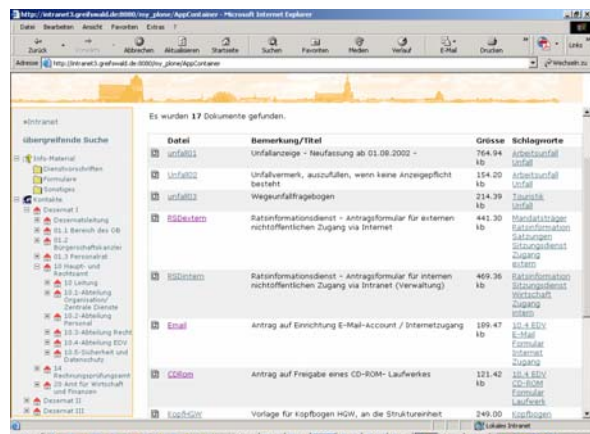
http://intranet3.greifswald.de:8080/nsy_plone/AppContainer - Microsoft Internet Explorer

Datei Bearbeiten Ansicht Favoriten Extras ?

Zurück Vorwärts Abbrechen Aktualisieren Startseite Suchen Favoriten Medien Verlauf E-Mail Drucken Links

Adresse http://intranet3.greifswald.de:8080/nsy_plone/AppContainer Wechseln zu

»Intranet

übergreifende Suche

Info-Material
Dienstvorschriften
Formulare
Sonstiges
Kontakte
Dezernat I
Dezernatsleitung
01.1 Bereich des OB
01.2 Bürgerschaftskanzlei
01.3 Personalrat
10 Haupt- und Rechtsamt
10 Leitung
10.1-Abteilung Organisation/ Zentrale Dienste
10.2-Abteilung Personal
10.3-Abteilung Recht
10.4-Abteilung EDV
10.5-Sicherheit und Datenschutz
14 Rechnungsprüfungsamt
20 Amt für Wirtschaft und Finanzen
Dezernat II
Dezernat III

Es wurden 17 Dokumente gefunden.

| | Datei | Bemerkung/Titel | Grösse | Schlagworte |
|---|---|---|---|---|
| | unfall01 | Unfallanzeige - Neufassung ab 01.08.2002 - | 764.94 kb | Arbeitsunfall Unfall |
| | Unfall02 | Unfallvermerk, auszufüllen, wenn keine Anzeigepflicht besteht | 154.20 kb | Arbeitsunfall Unfall |
| | unfall03 | Wegeunfallfragebogen | 214.39 kb | Tounstik Unfall |
| | RSDextern | Ratsinformationsdienst - Antragsformular für externen nichtöffentlichen Zugang via Internet | 441.30 kb | Mandatsträger Ratsinformation Satzungen Sitzungsdienst Zugang extern |
| | RSDintern | Ratsinformationsdienst - Antragsformular für internen nichtöffentlichen Zugang via Intranet (Verwaltung) | 469.36 kb | Ratsinformation Sitzungsdienst Wirtschaft Zugang intern |
| | Email | Antrag auf Einrichtung E-Mail-Account / Internetzugang | 189.47 kb | 10.4 EDV E-Mail Formular Internet Zugang |
| | CDRom | Antrag auf Freigabe eines CD-ROM- Laufwerkes | 121.42 kb | 10.4 EDV CD-ROM Formular Laufwerk |
| | KopfHGW | Vorlage für Kopfbogen HGW, an die Struktureinheit | 249.00 | Kopfbogen |

Lokales Intranet